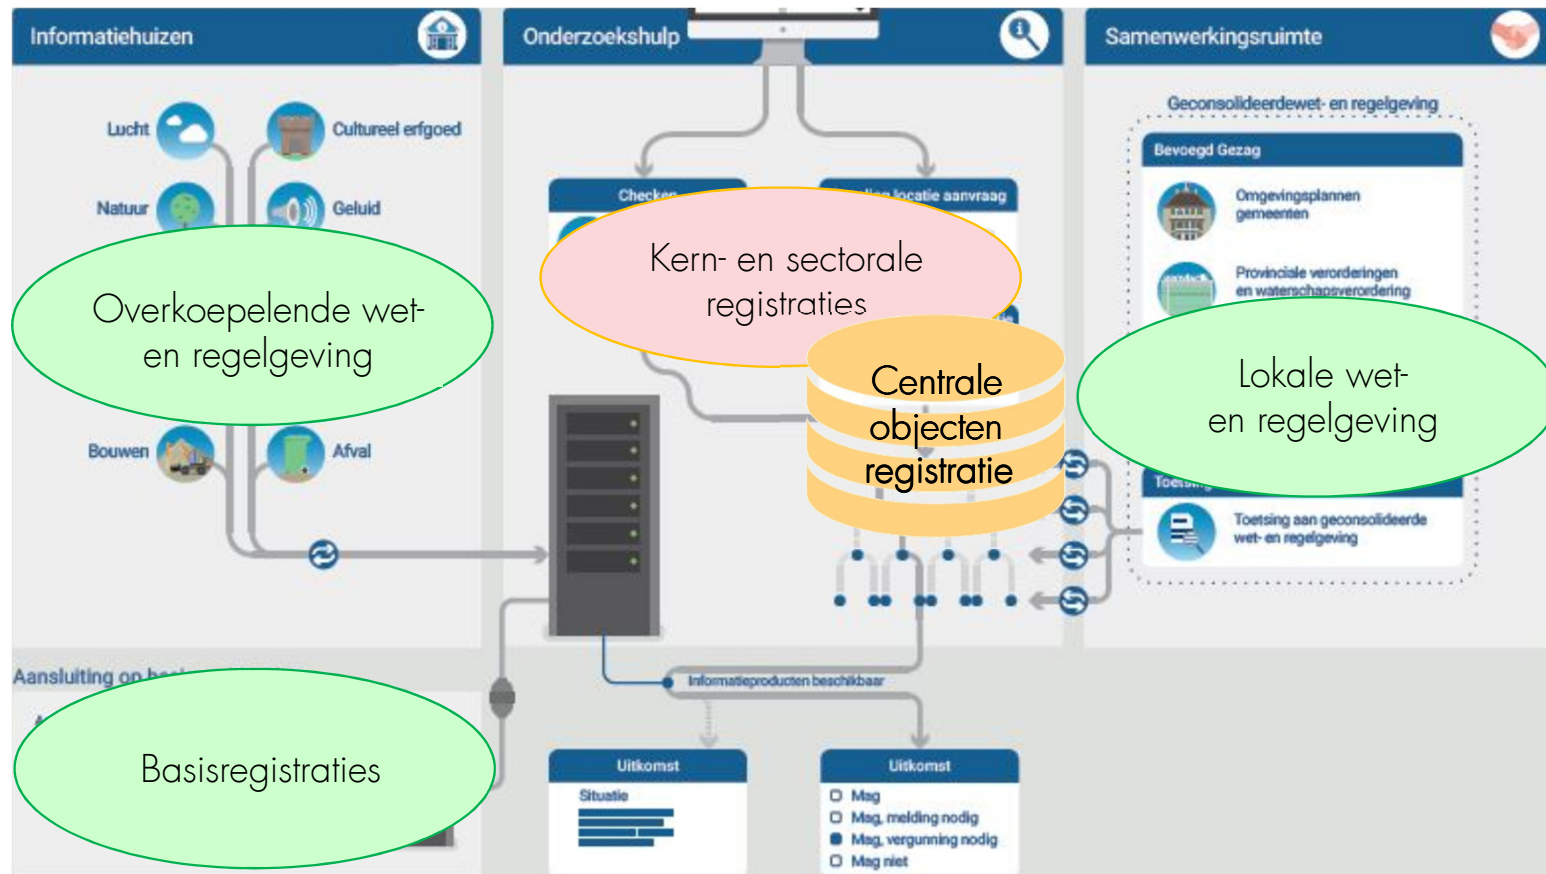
Informatiehuizen

Lucht

Cultureel erfgoed

Natuur

Geluid

Overkoepelende wet- en regelgeving

Bouwen

Afval

Aansluiting op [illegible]

Basisregistraties

Onderzoekshulp

Checken

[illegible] locatie aanvraag

Kern- en sectorale registraties

Centrale objecten registratie

Informatieproducten beschikbaar

Uitkomst

Situatie

Uitkomst

Mag

Mag, melding nodig

Mag, vergunning nodig

Mag niet

Samenwerkingsruimte

Geconsolideerdewet- en regelgeving

Bevoegd Gezag

Omgevingsplannen gemeenten

Provinciale verordeningen en waterschapsverordering

Lokale wet- en regelgeving

Toets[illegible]

Toetsing aan geconsolideerde wet- en regelgeving